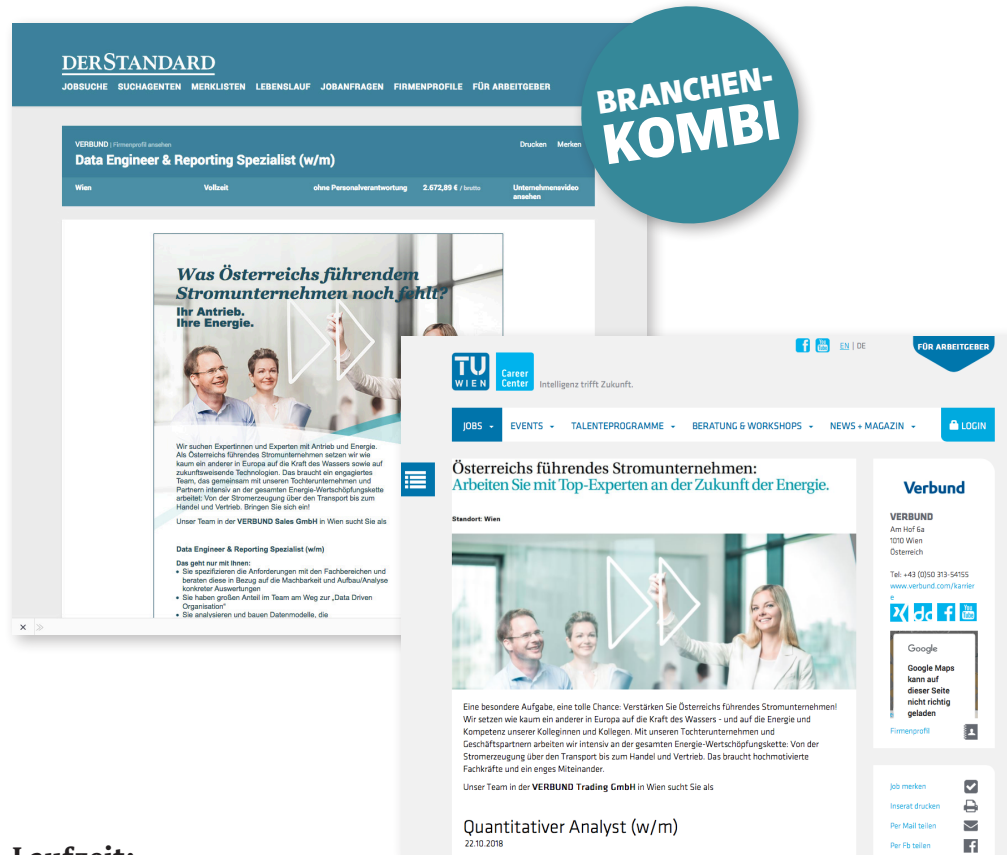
DERSTANDARD
JOBSUCHE SUCHAGENTEN MERKLISTEN LEBENSLAUF JOBANFRAGEN FIRMENPROFILE FÜR ARBEITGEBER

BRANCHEN-KOMBI

VERBUND | Firmenprofil ansehen
Data Engineer & Reporting Spezialist (w/m)
Drucken Merken
Wien Vollzeit ohne Personalverantwortung 2.672,89 € / brutto Unternehmensvideo ansehen

Was Österreichs führendem Stromunternehmen noch fehlt?
Ihr Antrieb. Ihre Energie.

Wir suchen Expertinnen und Experten mit Antrieb und Energie. Als Österreichs führendes Stromunternehmen setzen wir wie kaum ein anderer in Europa auf die Kraft des Wassers sowie auf zukunftsweisende Technologien. Das braucht ein engagiertes Team, das gemeinsam mit unseren Tochterunternehmen und Partnern intensiv an der gesamten Energie-Wertschöpfungskette arbeitet: Von der Stromerzeugung über den Transport bis zum Handel und Vertrieb. Bringen Sie sich ein!

Unser Team in der VERBUND Sales GmbH in Wien sucht Sie als

Data Engineer & Reporting Spezialist (w/m)

Das geht nur mit Ihnen:
• Sie spezifizieren die Anforderungen mit den Fachbereichen und beraten diese in Bezug auf die Machbarkeit und Aufbau/Analyse konkreter Auswertungen
• Sie haben großen Anteil im Team am Weg zur „Data Driven Organisation"
• Sie analysieren und bauen Datenmodelle, die

TU WIEN Career Center Intelligenz trifft Zukunft.
EN | DE
FÜR ARBEITGEBER
JOBS EVENTS TALENTEPROGRAMME BERATUNG & WORKSHOPS NEWS + MAGAZIN LOGIN

Österreichs führendes Stromunternehmen:
Arbeiten Sie mit Top-Experten an der Zukunft der Energie.

Standort: Wien

Eine besondere Aufgabe, eine tolle Chance: Verstärken Sie Österreichs führendes Stromunternehmen! Wir setzen wie kaum ein anderer in Europa auf die Kraft des Wassers - und auf die Energie und Kompetenz unserer Kolleginnen und Kollegen. Mit unseren Tochterunternehmen und Geschäftspartnern arbeiten wir intensiv an der gesamten Energie-Wertschöpfungskette: Von der Stromerzeugung über den Transport bis zum Handel und Vertrieb. Das braucht hochmotivierte Fachkräfte und ein enges Miteinander.

Unser Team in der VERBUND Trading GmbH in Wien sucht Sie als

Quantitativer Analyst (w/m)
22.10.2018

Verbund
VERBUND
Am Hof 6a
1010 Wien
Österreich

Tel: +43 (0)50 313-54155
www.verbund.com/karriere

Google
Google Maps kann auf dieser Seite nicht richtig geladen
Firmenprofil

Job merken
Inserat drucken
Per Mail teilen
Per Fb teilen

Laufzeit: